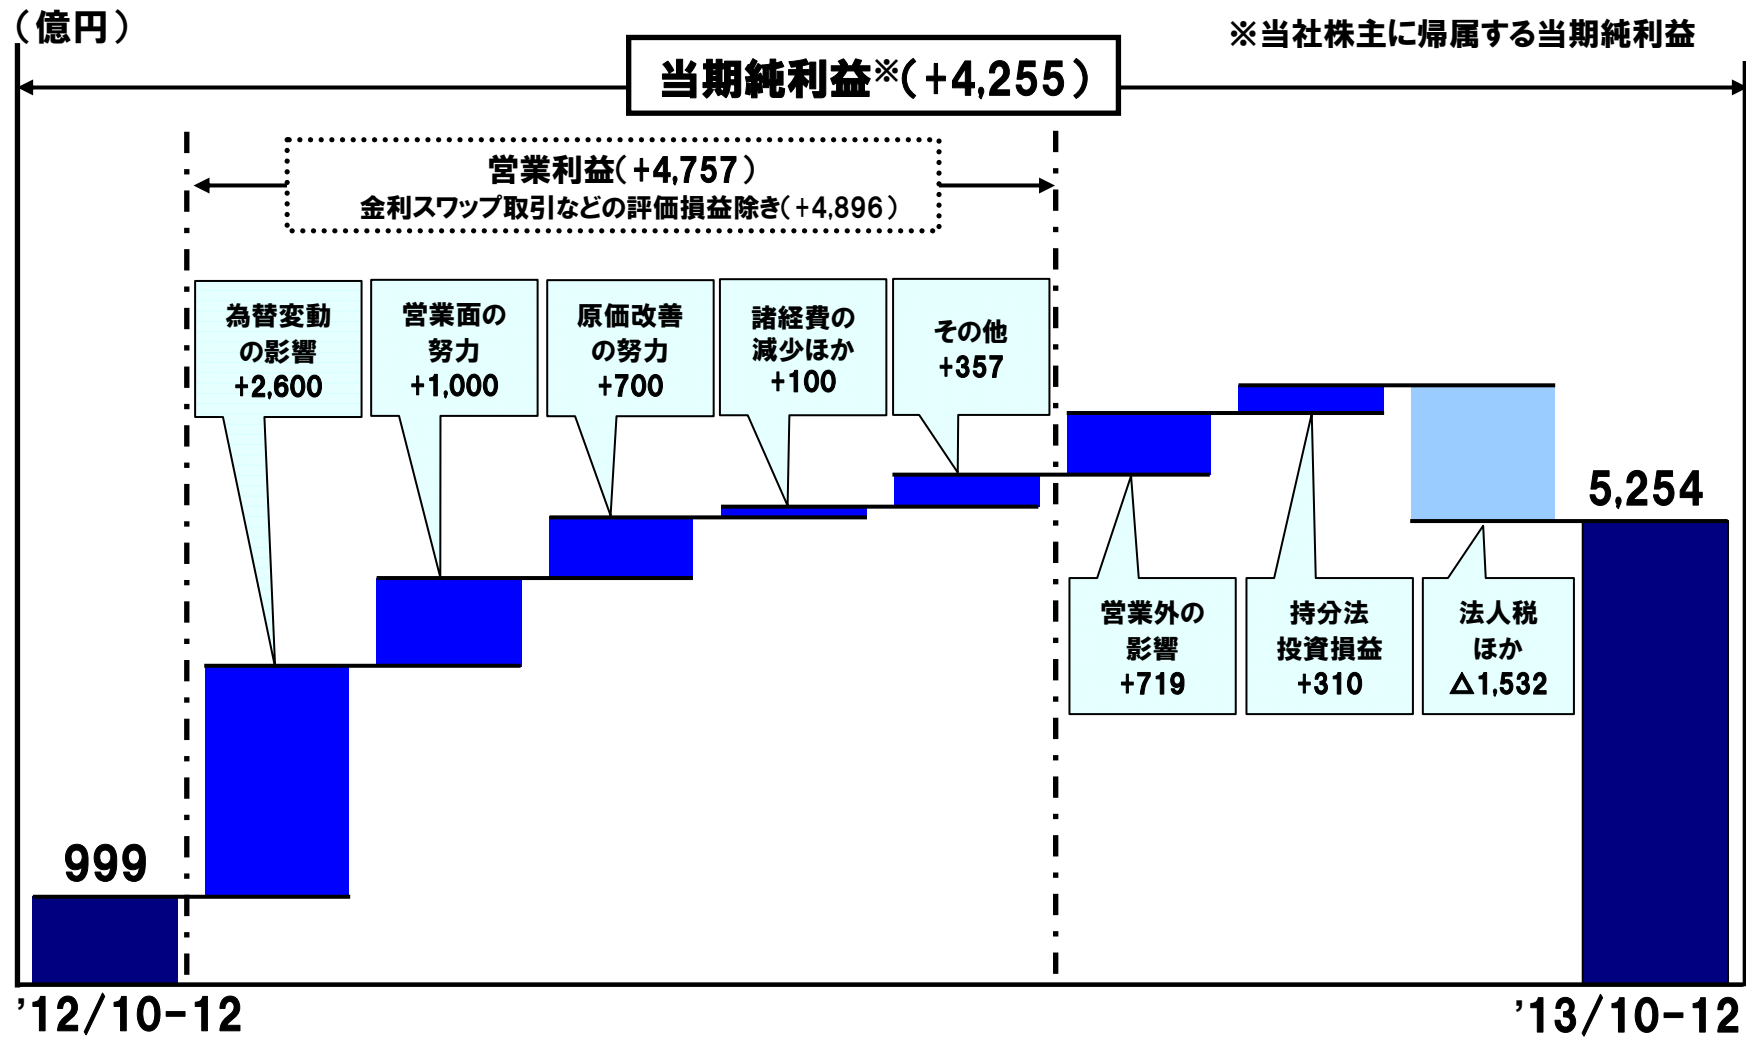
（億円）

※当社株主に帰属する当期純利益

当期純利益※（+4,255）

営業利益（+4,757）
金利スワップ取引などの評価損益除き（+4,896）

為替変動の影響 +2,600

営業面の努力 +1,000

原価改善の努力 +700

諸経費の減少ほか +100

その他 +357

営業外の影響 +719

持分法投資損益 +310

法人税ほか △1,532

999

5,254

'12/10-12

'13/10-12